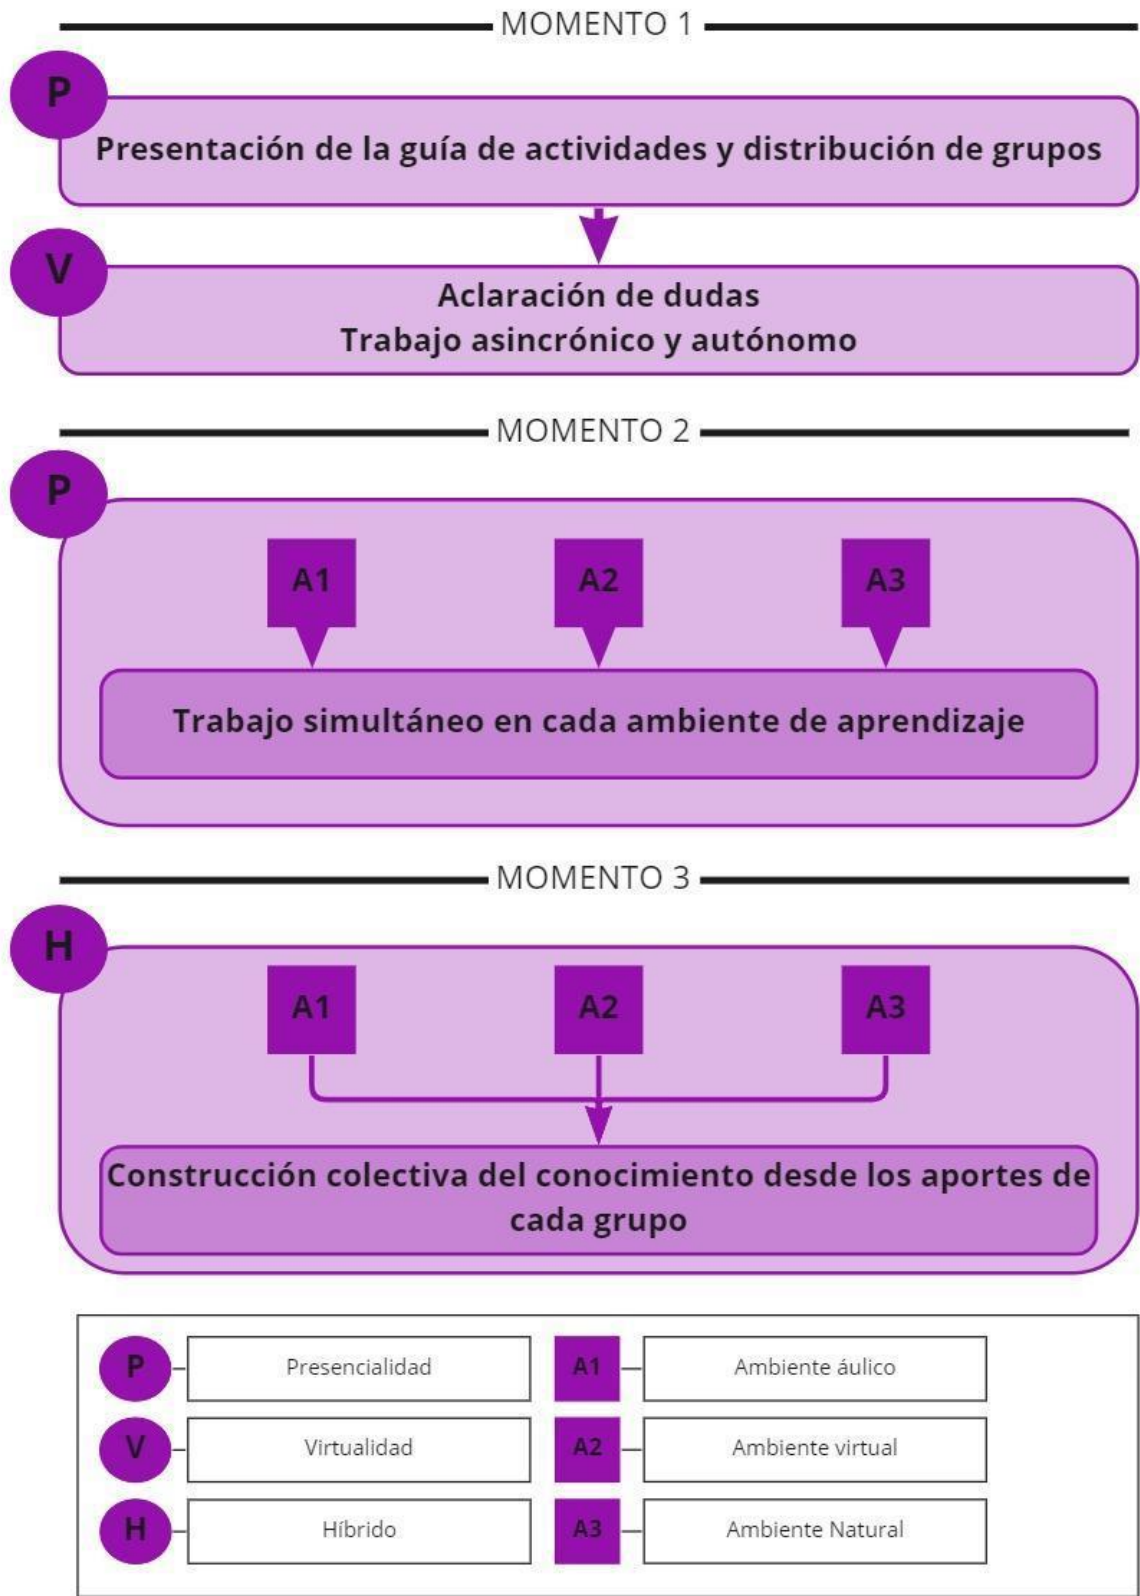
MOMENTO 1

P

Presentación de la guía de actividades y distribución de grupos

V

Aclaración de dudas
Trabajo asincrónico y autónomo

MOMENTO 2

P

A1

A2

A3

Trabajo simultáneo en cada ambiente de aprendizaje

MOMENTO 3

H

A1

A2

A3

Construcción colectiva del conocimiento desde los aportes de cada grupo

P Presencialidad
A1 Ambiente áulico
V Virtualidad
A2 Ambiente virtual
H Híbrido
A3 Ambiente Natural